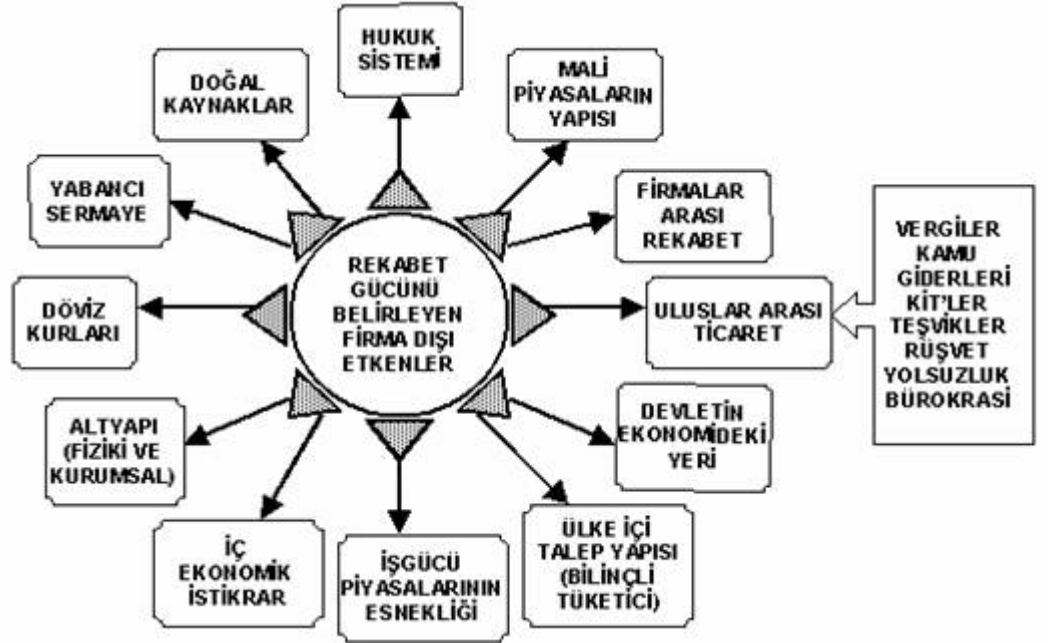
HUKUK SİSTEMİ

MALİ PİYASALARIN YAPISI

DOĞAL KAYNAKLAR

YABANCI SERMAYE

FİRMALAR ARASI REKABET

REKABET GÜCÜNÜ BELİRLEYEN FİRMA DIŞI ETKENLER

VERGİLER KAMU GİDERLERİ KİT'LER TEŞVİKLER RÜŞVET YOLSUZLUK BÜROKRASİ

DÖVİZ KURLARI

ULUSLAR ARASI TİCARET

ALTYAPI (FİZİKİ VE KURUMSAL)

DEVLETİN EKONOMİDEKİ YERİ

İÇ EKONOMİK İSTİKRAR

İŞGÜCÜ PİYASALARININ ESNEKLİĞİ

ÜLKE İÇİ TALEP YAPISI (BİLİNÇLİ TÜKETİCİ)